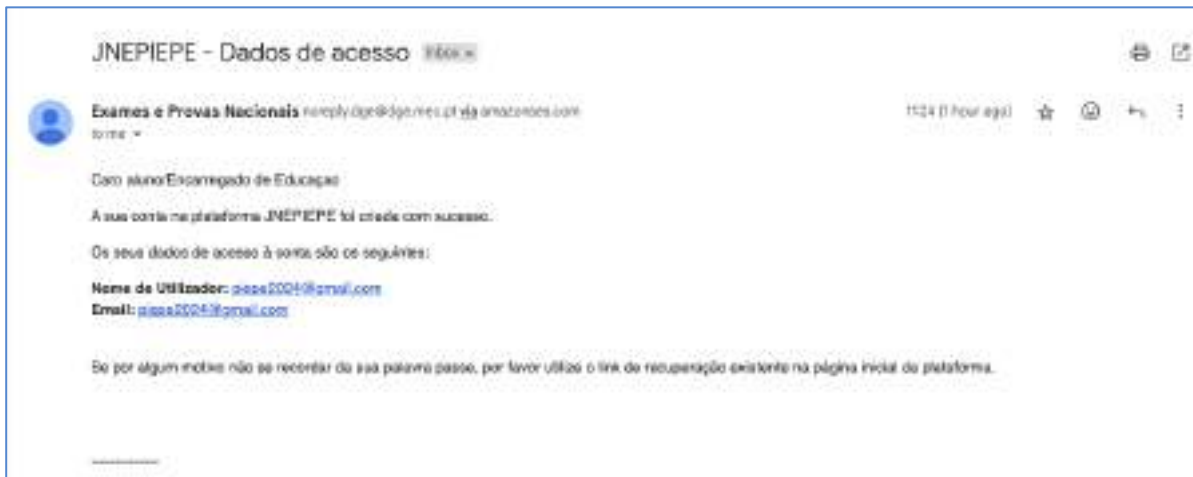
JNEPIEPE - Dados de acesso Inbox ×

Exames e Provas Nacionais noreply.dge@dge.mec.pt via amazonses.com
to me

11:24 (1 hour ago)

Caro aluno/Encarregado de Educação

A sua conta na plataforma JNEPIEPE foi criada com sucesso.

Os seus dados de acesso à conta são os seguintes:

Nome de Utilizador: piepe2024@gmail.com
Email: piepe2024@gmail.com

Se por algum motivo não se recordar da sua palavra passe, por favor utilize o link de recuperação existente na página inicial da plataforma.

------